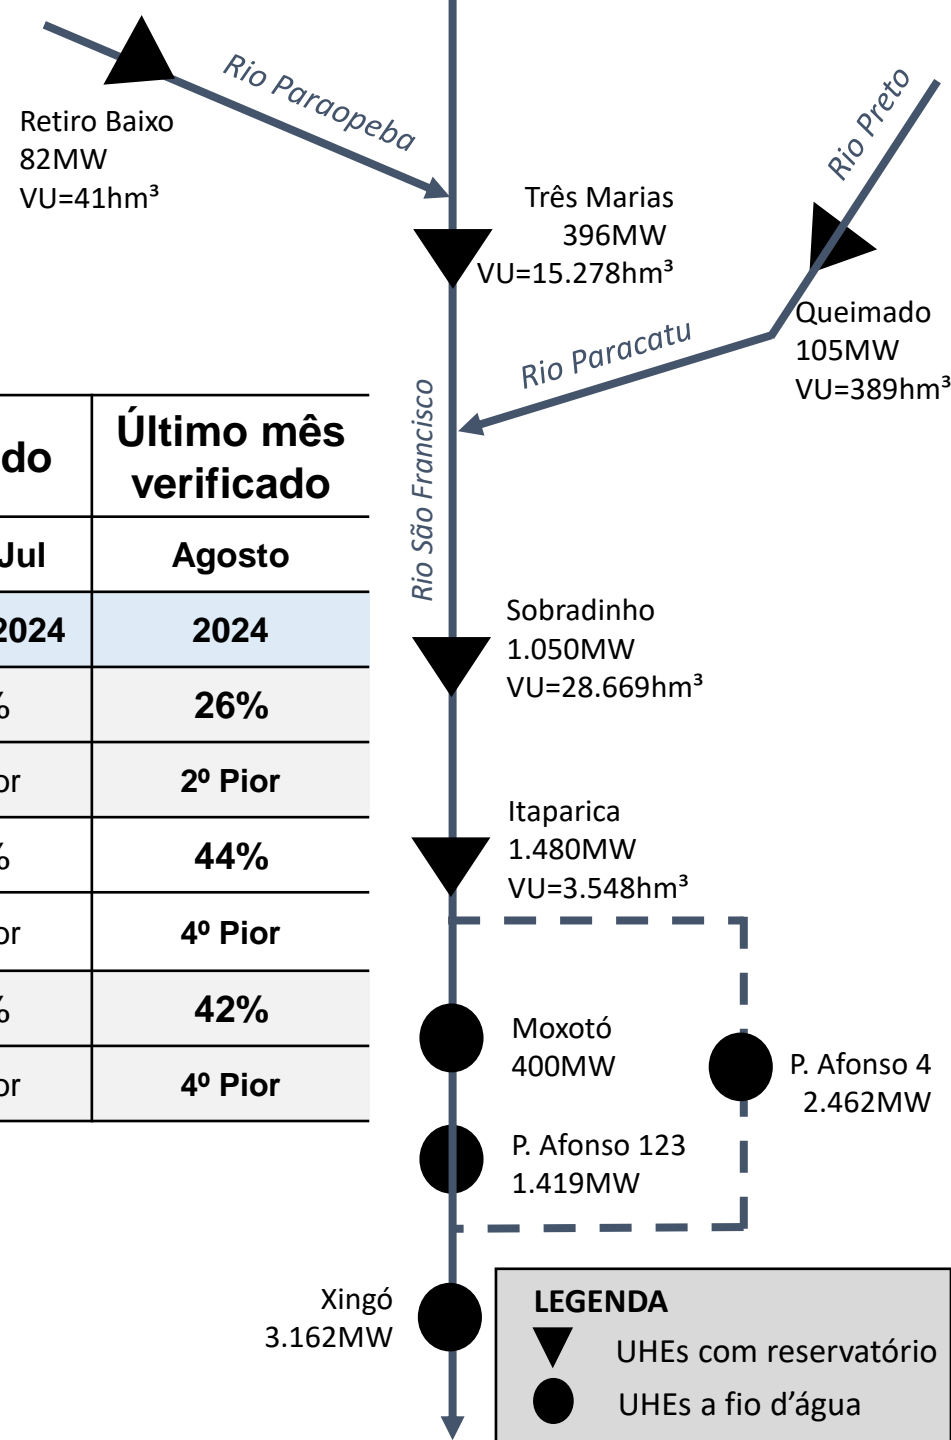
Rio Paraopeba

Retiro Baixo
82MW
VU=41hm³

Rio Preto

Três Marias
396MW
VU=15.278hm³

Queimado
105MW
VU=389hm³

Rio Paracatu

Rio São Francisco

| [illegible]do | Último mês verificado |
|---|---|
| Jul | Agosto |
| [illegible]2024 | 2024 |
| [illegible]% | 26% |
| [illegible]or | 2º Pior |
| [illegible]% | 44% |
| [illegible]or | 4º Pior |
| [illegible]% | 42% |
| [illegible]or | 4º Pior |

Sobradinho
1.050MW
VU=28.669hm³

Itaparica
1.480MW
VU=3.548hm³

Moxotó
400MW

P. Afonso 4
2.462MW

P. Afonso 123
1.419MW

Xingó
3.162MW

LEGENDA
UHEs com reservatório
UHEs a fio d'água